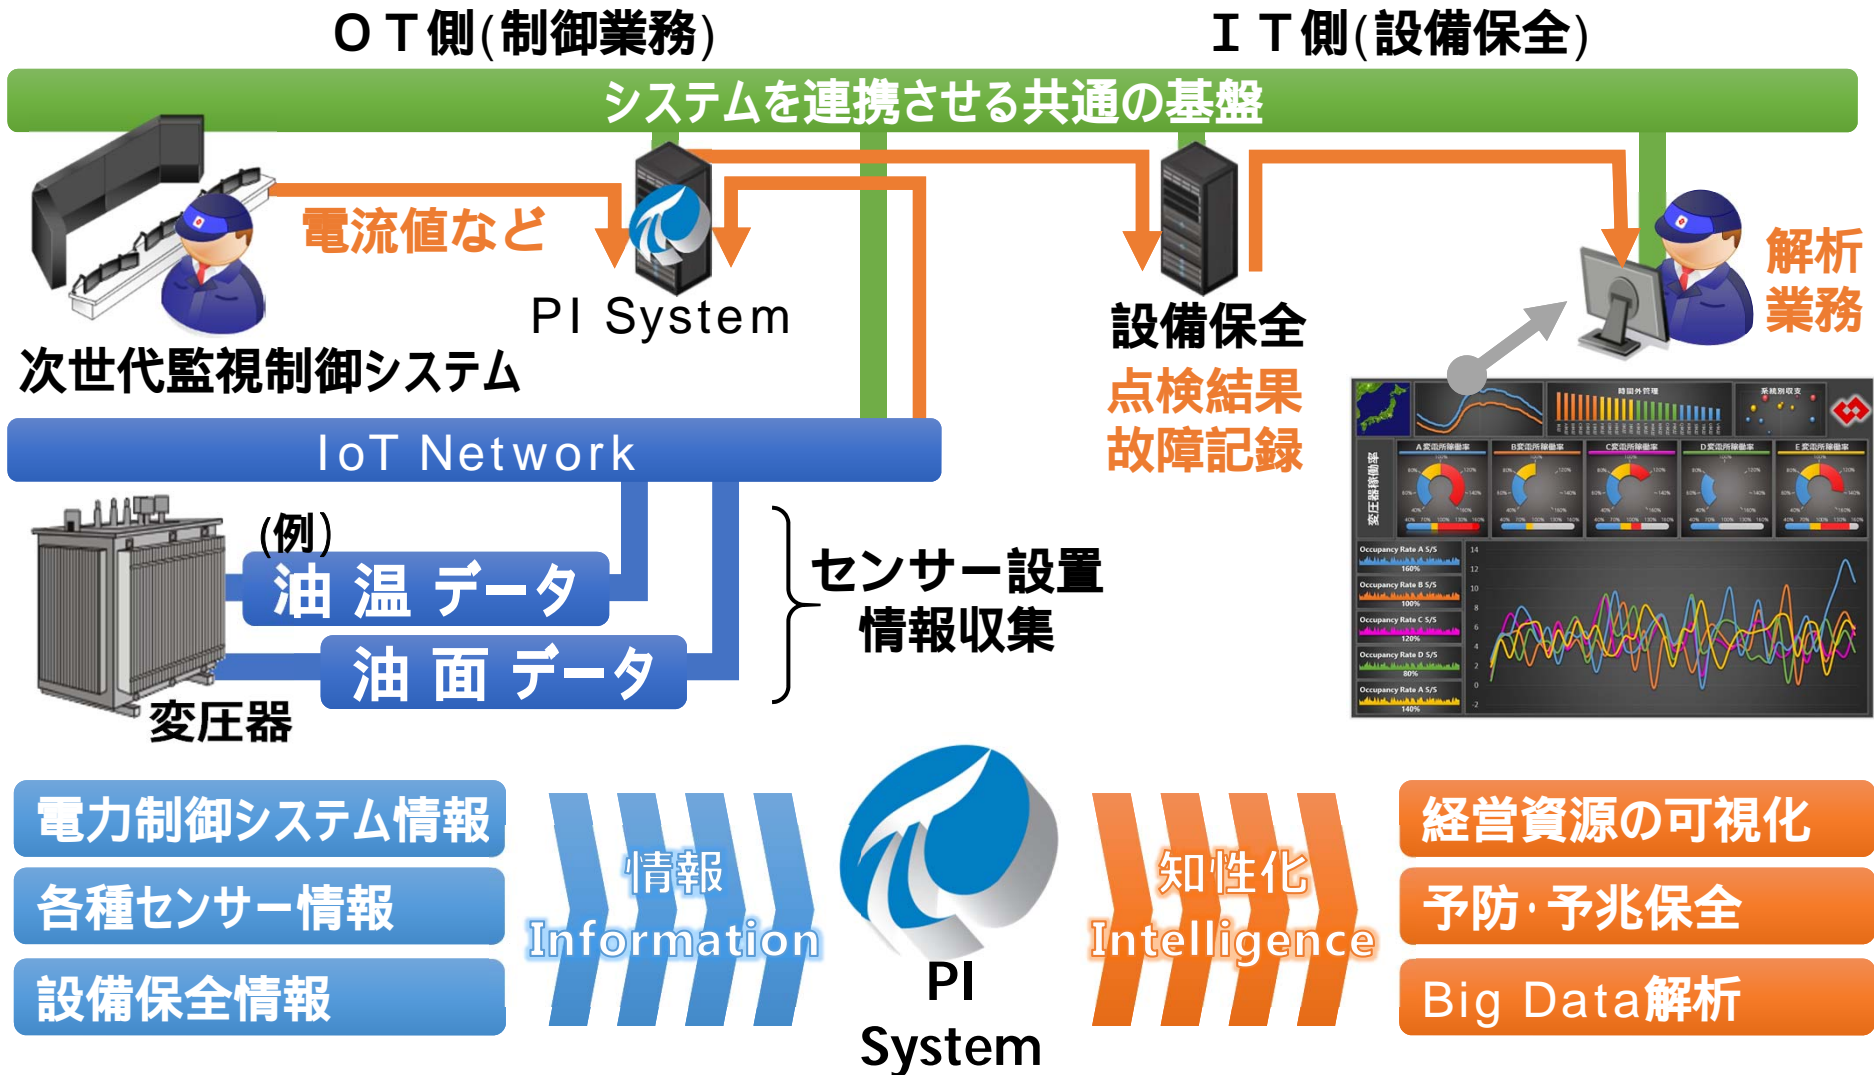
ＯＴ側(制御業務)

ＩＴ側(設備保全)

システムを連携させる共通の基盤

電流値など

PI System

次世代監視制御システム

設備保全

点検結果
故障記録

解析
業務

IoT Network

(例)

油 温 データ

油 面 データ

変圧器

センサー設置
情報収集

電力制御システム情報

各種センサー情報

設備保全情報

情報
Information

PI
System

知性化
Intelligence

経営資源の可視化

予防･予兆保全

Big Data解析